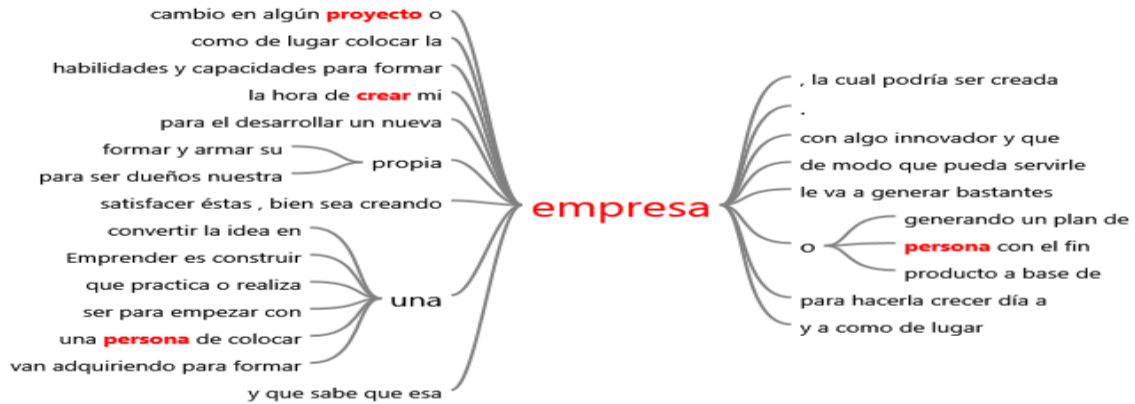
cambio en algún proyecto o
como de lugar colocar la
habilidades y capacidades para formar
la hora de crear mi
para el desarrollar un nueva
formar y armar su
propia
para ser dueños nuestra
satisfacer éstas , bien sea creando
convertir la idea en
Emprender es construir
que practica o realiza
una
ser para empezar con
una persona de colocar
van adquiriendo para formar
y que sabe que esa

empresa

, la cual podría ser creada
.
con algo innovador y que
de modo que pueda servirle
le va a generar bastantes
o
generando un plan de
persona con el fin
producto a base de
para hacerla crecer día a
y a como de lugar